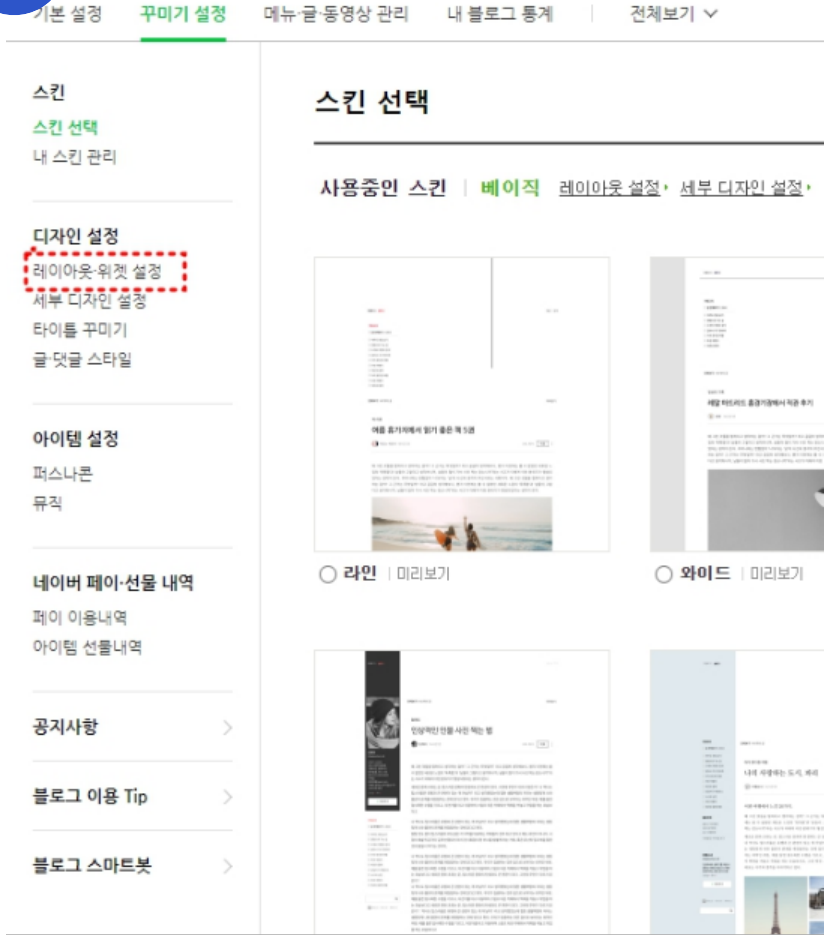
기본 설정 꾸미기 설정 메뉴·글·동영상 관리 내 블로그 통계 전체보기

스킨
스킨 선택
내 스킨 관리

디자인 설정
레이아웃·위젯 설정
세부 디자인 설정
타이틀 꾸미기
글·댓글 스타일

아이템 설정
퍼스나콘
뮤직

네이버 페이·선물 내역
페이 이용내역
아이템 선물내역

공지사항

블로그 이용 Tip

블로그 스마트봇

스킨 선택

사용중인 스킨 | 베이직 레이아웃 설정 세부 디자인 설정

여름 휴가지에서 읽기 좋은 책 5권

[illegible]

라인 | 미리보기

와이드 | 미리보기

인상적인 인물 사진 찍는 법

나의 사랑하는 도시, 파리